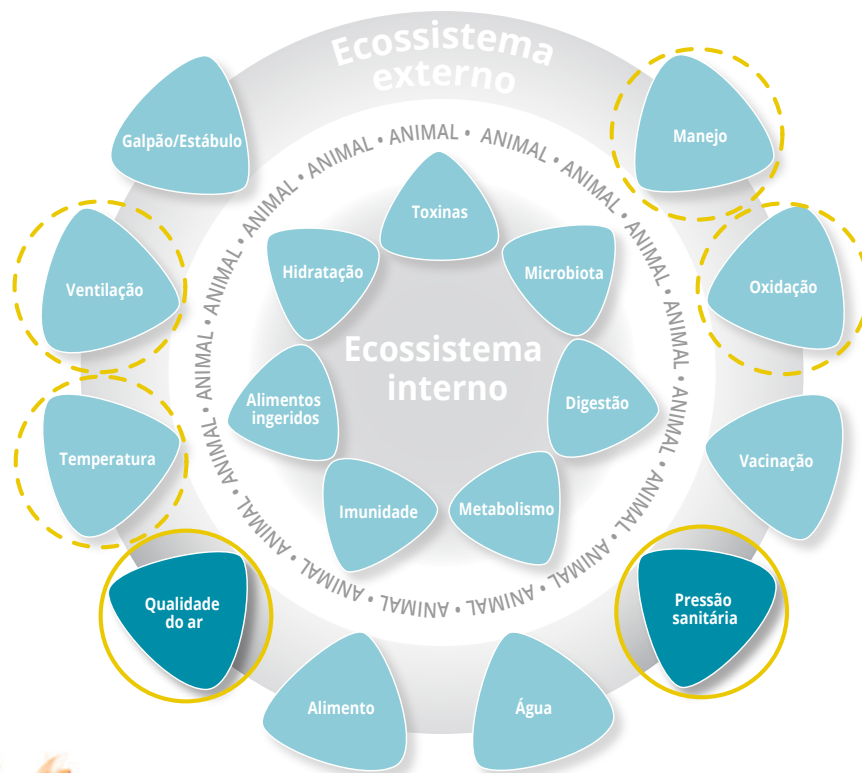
Ecossistema externo

ANIMAL • ANIMAL • ANIMAL • ANIMAL • ANIMAL • ANIMAL • ANIMAL • ANIMAL • ANIMAL • ANIMAL • ANIMAL • ANIMAL • ANIMAL • ANIMAL • ANIMAL •

Galpão/Estábulo

Manejo

Ventilação

Oxidação

Temperatura

Vacinação

Qualidade do ar

Pressão sanitária

Alimento

Água

Toxinas

Hidratação

Microbiota

Ecossistema interno

Alimentos ingeridos

Digestão

Imunidade

Metabolismo